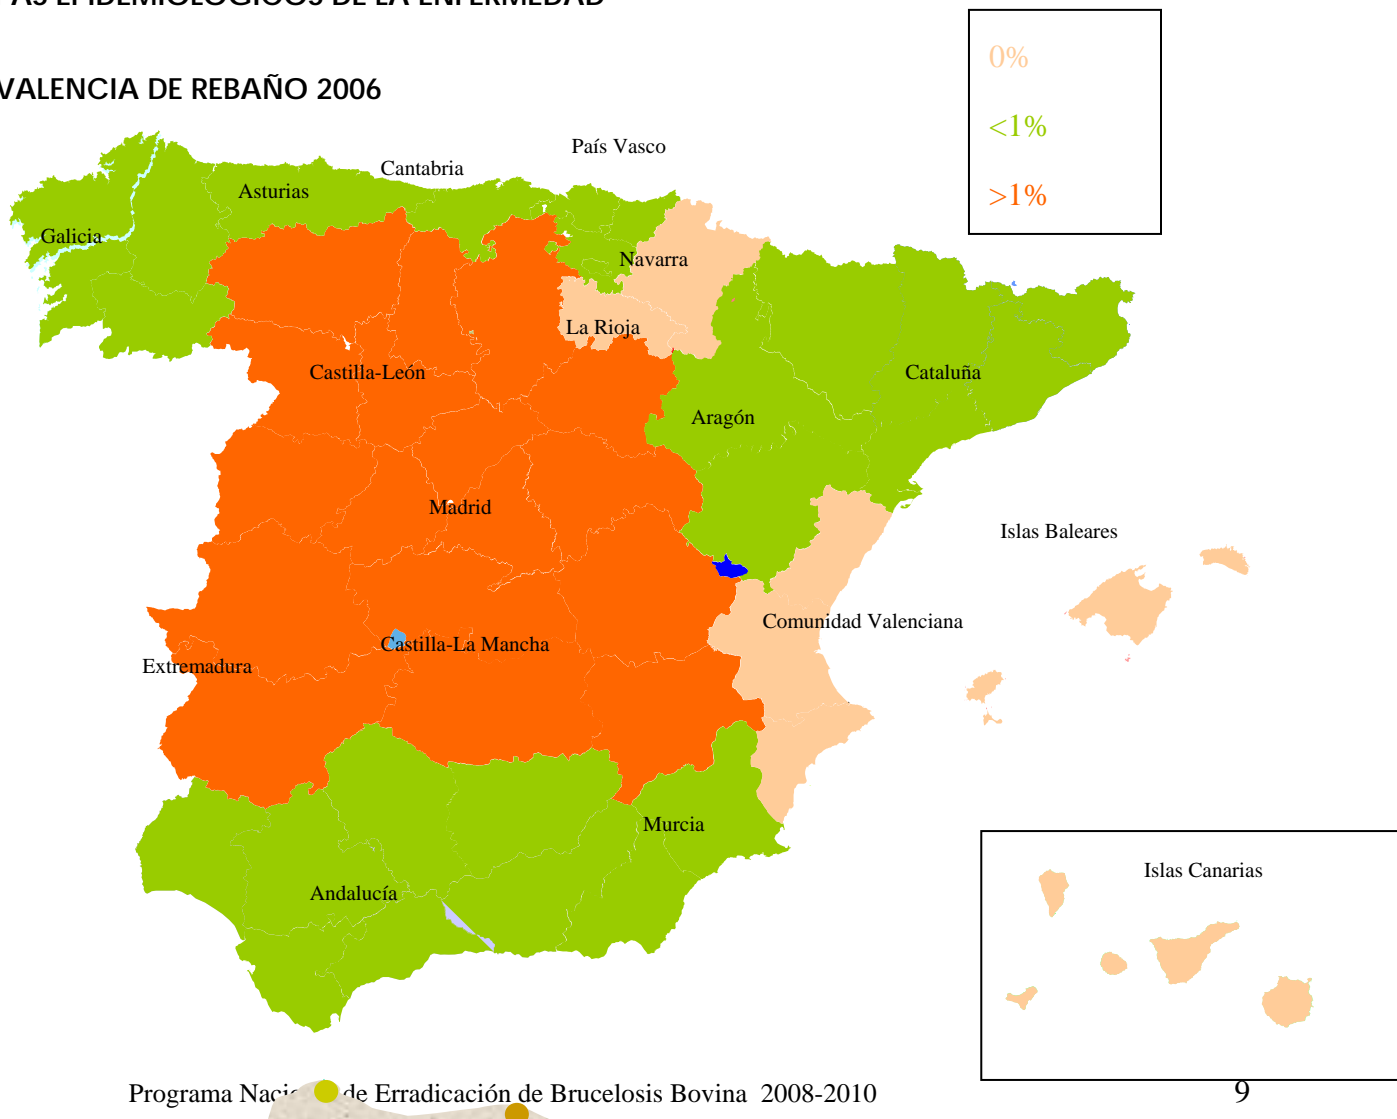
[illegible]AS EPIDEMIOLÓGICOS DE LA ENFERMEDAD

VALENCIA DE REBAÑO 2006

0%

<1%

>1%

País Vasco

Cantabria

Asturias

Galicia

Navarra

La Rioja

Castilla-León

Cataluña

Aragón

Madrid

Islas Baleares

Comunidad Valenciana

Castilla-La Mancha

Extremadura

Murcia

Andalucía

Islas Canarias

Programa Naci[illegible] de Erradicación de Brucelosis Bovina 2008-2010

9